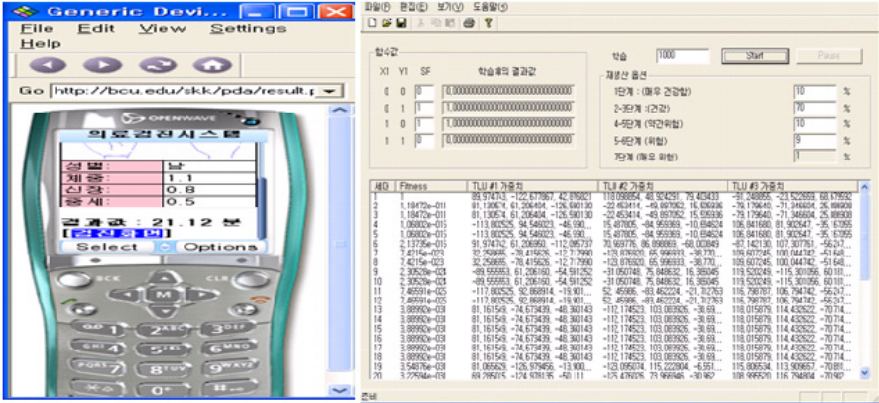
Generic Devi...

File Edit View Settings Help

Go http://bcu.edu/skk/pda/result.

OPENWAVE

의료검진시스템

성별 : 남
체중 : 1.1
신장 : 0.8
증세 : 0.5

결과값 : 21.12 분
[검진화면]

Select Options

BCK

파일(F) 편집(E) 보기(V) 도움말(H)

함수값

| X1 | Y1 | SF | 학습후의 결과값 |
|---|---|---|---|
| 0 | 0 | 0 | 0.0000000000000000000000000 |
| 0 | 1 | 1 | 1.0000000000000000000000000 |
| 1 | 0 | 1 | 1.0000000000000000000000000 |
| 1 | 1 | 0 | 0.0000000000000000000000000 |

학습 1000 Start Pause

제생산 옵션

1단계 (매우 건강함) 10 %
2-3단계 (건강) 70 %
4-5단계 (약간위험) 10 %
5-6단계 (위험) 9 %
7단계 (매우 위험) 1 %

| SEQ | Fitness | TLU #1 가중치 | TLU #2 가중치 | TLU #3 가중치 |
|---|---|---|---|---|
| 1 | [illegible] | 89.974743, -122.677867, 42.876921 | 118.098854, 48.924291, 79.403433 | -91.248855, -23.522859, 68.17692 |
| 2 | 1.18472e-011 | 81.130674, 61.206404, -126.590130 | -22.453414, -49.897052, 15.535936 | -79.179640, -71.346604, 25.88908 |
| 3 | 1.18472e-011 | 81.130674, 61.206404, -126.590130 | -22.453414, -49.897052, 15.535936 | -79.179640, -71.346604, 25.88908 |
| 4 | 1.06802e-015 | -113.802525, 94.546023, -46.590... | 15.487805, -84.959369, -10.694624 | 106.841600, 81.902647, -35.67055 |
| 5 | 1.06802e-015 | -113.802525, 94.546023, -46.590... | 15.487805, -84.959369, -10.694624 | 106.841600, 81.902647, -35.67055 |
| 6 | 2.13735e-015 | 91.974742, 61.206950, -112.095737 | 70.969776, 86.898869, -68.003849 | -87.142130, 107.307761, -56.247... |
| 7 | 7.4215e-023 | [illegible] | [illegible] | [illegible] |
| 8 | 7.4215e-023 | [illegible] | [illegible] | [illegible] |
| 9 | 2.30528e-023 | -89.555953, 61.206160, -54.581252 | -31.050748, 75.848632, 16.365045 | 119.520549, -115.301056, 60.181... |
| 10 | 2.30528e-023 | -89.555953, 61.206160, -54.581252 | -31.050748, 75.848632, 16.365045 | 119.520549, -115.301056, 60.181... |
| 11 | 7.46591e-025 | -117.802525, 92.868914, -19.901... | 52.45986, -83.462224, -21.312763 | 118.798787, 106.794742, -56.247... |
| 12 | 7.46591e-025 | -117.802525, 92.868914, -19.901... | 52.45986, -83.462224, -21.312763 | 118.798787, 106.794742, -56.247... |
| 13 | 3.88992e-031 | 81.161549, -74.673439, -48.360143 | -112.174523, 103.083926, -38.69... | 118.015879, 114.432622, -70.714... |
| 14 | 3.88992e-031 | 81.161549, -74.673439, -48.360143 | -112.174523, 103.083926, -38.69... | 118.015879, 114.432622, -70.714... |
| 15 | 3.88992e-031 | 81.161549, -74.673439, -48.360143 | -112.174523, 103.083926, -38.69... | 118.015879, 114.432622, -70.714... |
| 16 | 3.88992e-031 | 81.161549, -74.673439, -48.360143 | -112.174523, 103.083926, -38.69... | 118.015879, 114.432622, -70.714... |
| 17 | 3.88992e-031 | 81.161549, -74.673439, -48.360143 | -112.174523, 103.083926, -38.69... | 118.015879, 114.432622, -70.714... |
| 18 | 3.88992e-031 | 81.161549, -74.673439, -48.360143 | -112.174523, 103.083926, -38.69... | 118.015879, 114.432622, -70.714... |
| 19 | 3.54876e-031 | 81.065629, -126.979456, -13.100... | -123.095074, 115.222804, -6.551... | 115.806534, 113.909657, -70.881... |
| 20 | 3.22594e-031 | 69.785015, -124.928135, -50.111 | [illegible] | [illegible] |

준비